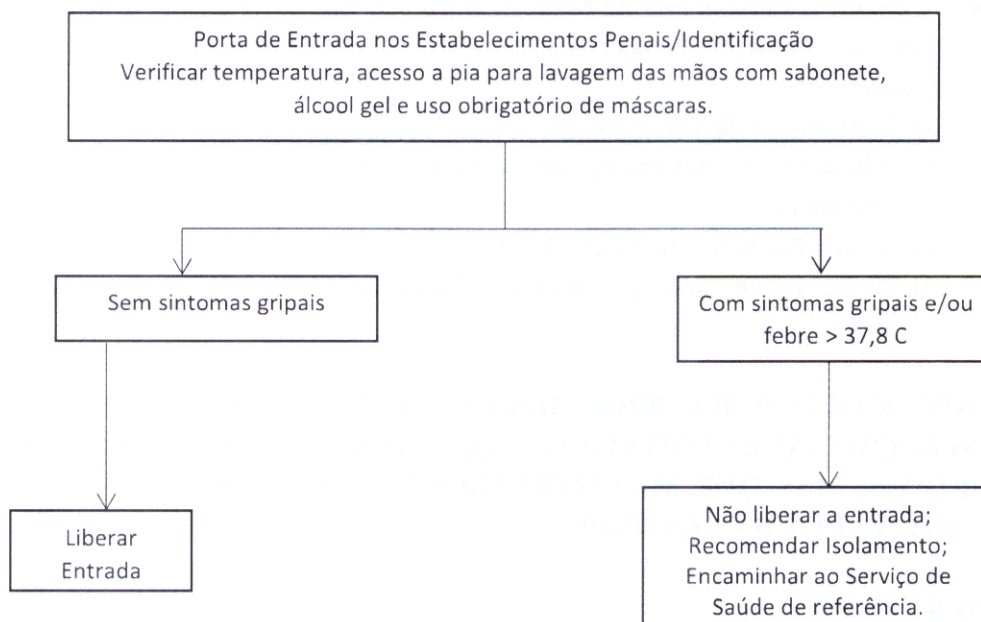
Porta de Entrada nos Estabelecimentos Penais/Identificação
Verificar temperatura, acesso a pia para lavagem das mãos com sabonete, álcool gel e uso obrigatório de máscaras.

Sem sintomas gripais

Com sintomas gripais e/ou febre > 37,8 C

Liberar Entrada

Não liberar a entrada;
Recomendar Isolamento;
Encaminhar ao Serviço de Saúde de referência.